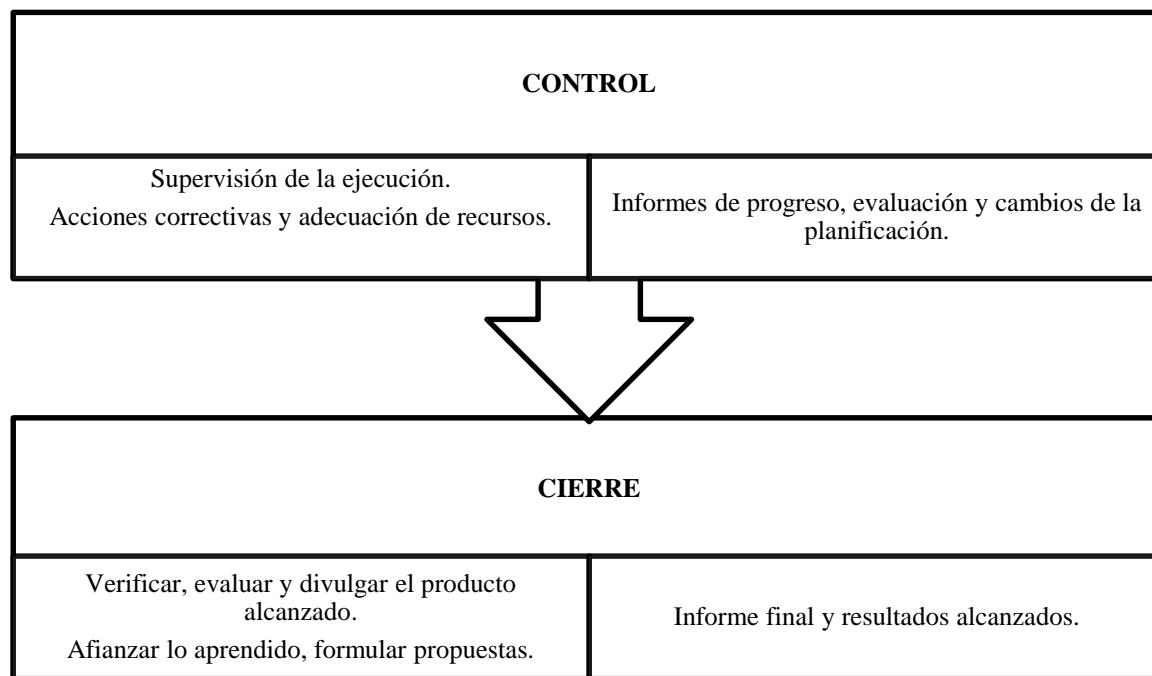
CONTROL

Supervisión de la ejecución.
Acciones correctivas y adecuación de recursos.

Informes de progreso, evaluación y cambios de la planificación.

CIERRE

Verificar, evaluar y divulgar el producto alcanzado.
Afianzar lo aprendido, formular propuestas.

Informe final y resultados alcanzados.